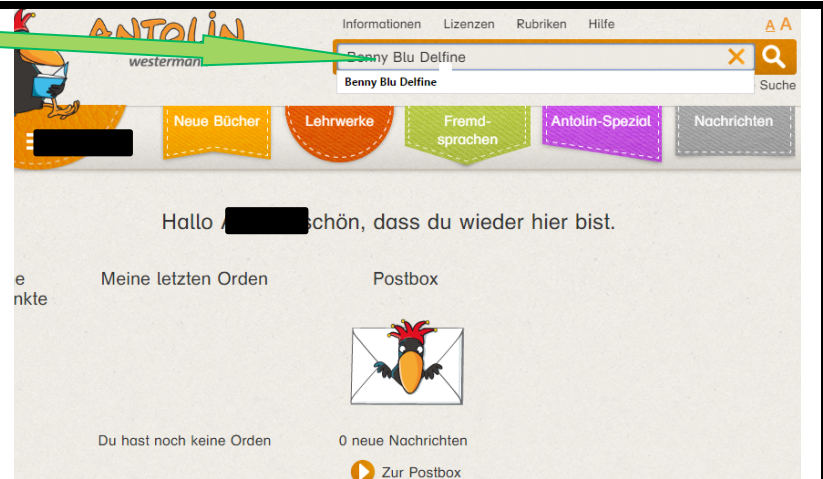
ANTOLIN
westermann

Informationen Lizenzen Rubriken Hilfe

A A

Benny Blu Delfine

Benny Blu Delfine

Suche

Neue Bücher

Lehrwerke

Fremdsprachen

Antolin-Spezial

Nachrichten

Hallo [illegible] schön, dass du wieder hier bist.

e
nkte

Meine letzten Orden

Du hast noch keine Orden

Postbox

0 neue Nachrichten

Zur Postbox